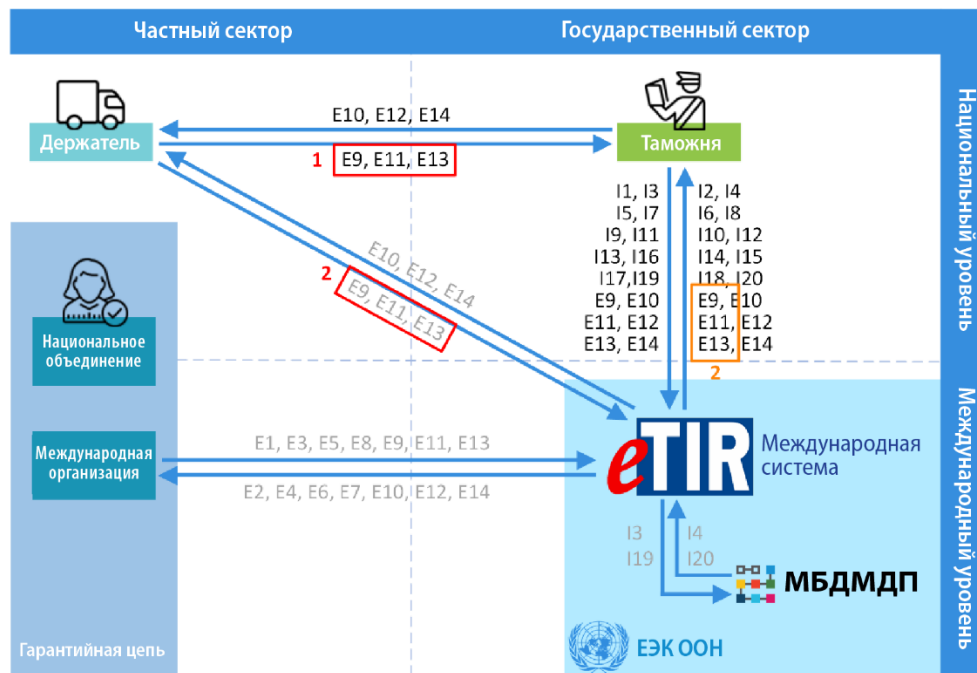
Частный сектор

Государственный сектор

Национальный уровень

Международный уровень

E10, E12, E14

Держатель

1 E9, E11, E13

Таможня

I1, I3
I5, I7
I9, I11
I13, I16
I17,I19
E9, E10
E11, E12
E13, E14

I2, I4
I6, I8
I10, I12
I14, I15
I18, I20
E9, E10
E11, E12
E13, E14

2

E10, E12, E14

2 E9, E11, E13

Национальное объединение

Международная организация

E1, E3, E5, E8, E9, E11, E13

E2, E4, E6, E7, E10, E12, E14

eTIR Международная система

I3
I19

I4
I20

МБДМДП

Гарантийная цепь

ЭЭК ООН